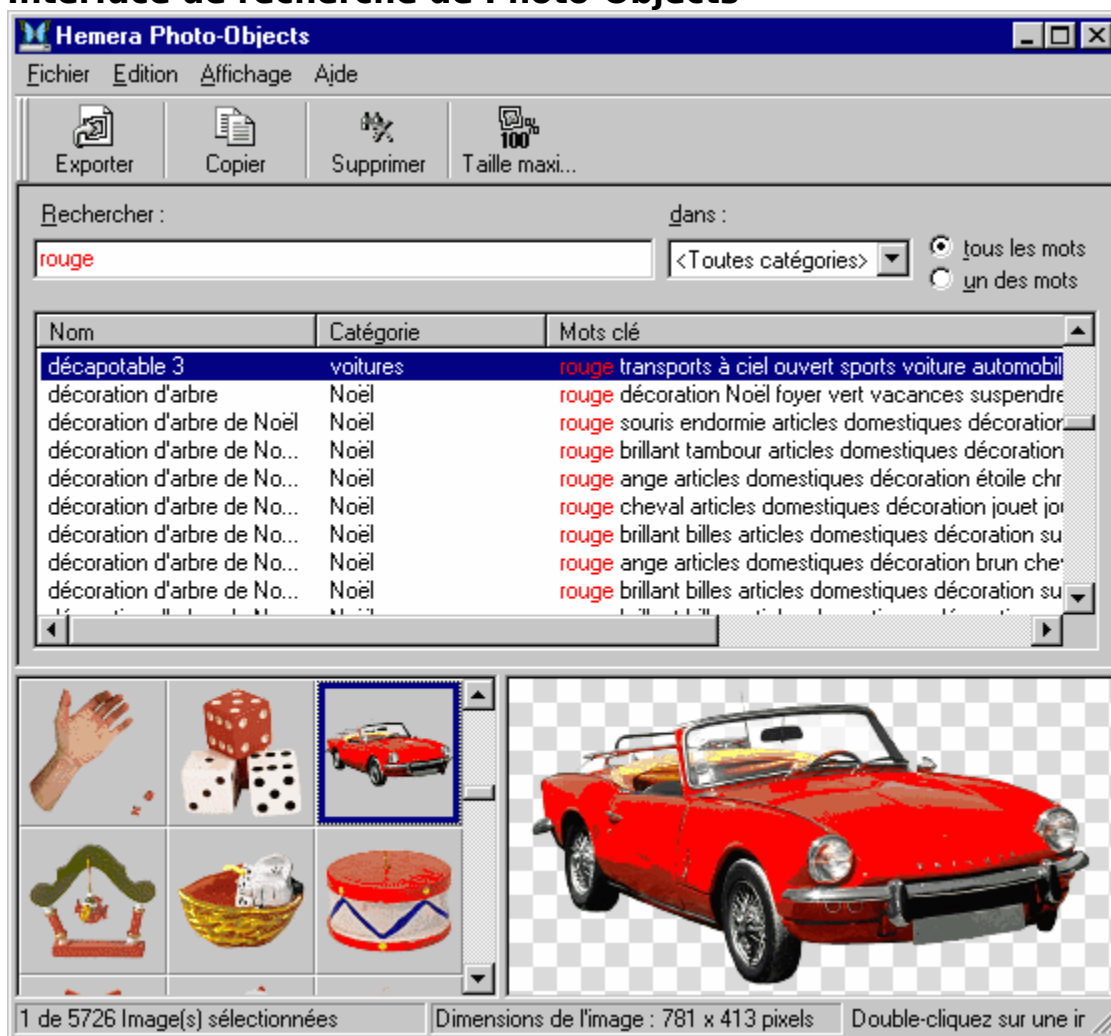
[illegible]

Hemera Photo-Objects

Fichier Edition Affichage Aide

Exporter Copier Supprimer Taille maxi...

Rechercher :

rouge

dans :

<Toutes catégories>

tous les mots
un des mots

| Nom | Catégorie | Mots clé |
|---|---|---|
| décapotable 3 | voitures | rouge transports à ciel ouvert sports voiture automobil |
| décoration d'arbre | Noël | rouge décoration Noël foyer vert vacances suspendre |
| décoration d'arbre de Noël | Noël | rouge souris endormie articles domestiques décoration |
| décoration d'arbre de No... | Noël | rouge brillant tambour articles domestiques décoration |
| décoration d'arbre de No... | Noël | rouge ange articles domestiques décoration étoile chr |
| décoration d'arbre de No... | Noël | rouge cheval articles domestiques décoration jouet jo |
| décoration d'arbre de No... | Noël | rouge brillant billes articles domestiques décoration su |
| décoration d'arbre de No... | Noël | rouge ange articles domestiques décoration brun che |
| décoration d'arbre de No... | Noël | rouge brillant billes articles domestiques décoration su |

1 de 5726 Image(s) sélectionnées | Dimensions de l'image : 781 x 413 pixels | Double-cliquez sur une ir